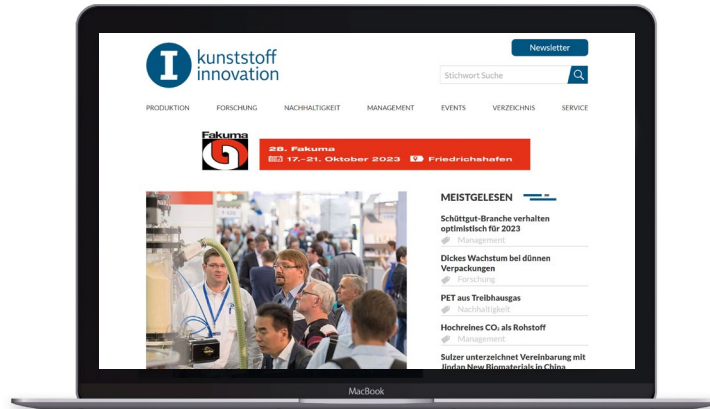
I kunststoff innovation

Newsletter

Stichwort Suche

PRODUKTION FORSCHUNG NACHHALTIGKEIT MANAGEMENT EVENTS VERZEICHNIS SERVICE

Fakuma

28. Fakuma
17.–21. Oktober 2023 Friedrichshafen

MEISTGELESEN

Schüttgut-Branche verhalten optimistisch für 2023
Management

Dickes Wachstum bei dünnen Verpackungen
Forschung

PET aus Treibhausgas
Nachhaltigkeit

Hochreines $CO_2$ als Rohstoff
Management

Sulzer unterzeichnet Vereinbarung mit Jindan New Biomaterials in China

MacBook